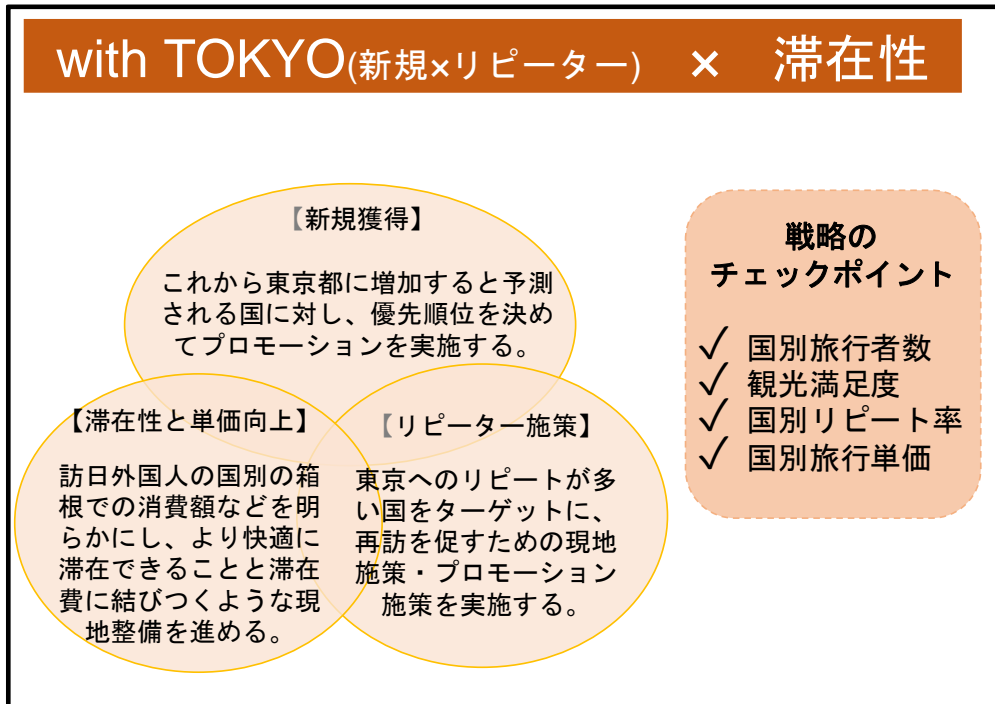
with TOKYO(新規×リピーター)　×　滞在性

【新規獲得】

これから東京都に増加すると予測される国に対し、優先順位を決めてプロモーションを実施する。

【滞在性と単価向上】

訪日外国人の国別の箱根での消費額などを明らかにし、より快適に滞在できることと滞在費に結びつくような現地整備を進める。

【リピーター施策】

東京へのリピートが多い国をターゲットに、再訪を促すための現地施策・プロモーション施策を実施する。

戦略のチェックポイント

✓ 国別旅行者数
✓ 観光満足度
✓ 国別リピート率
✓ 国別旅行単価